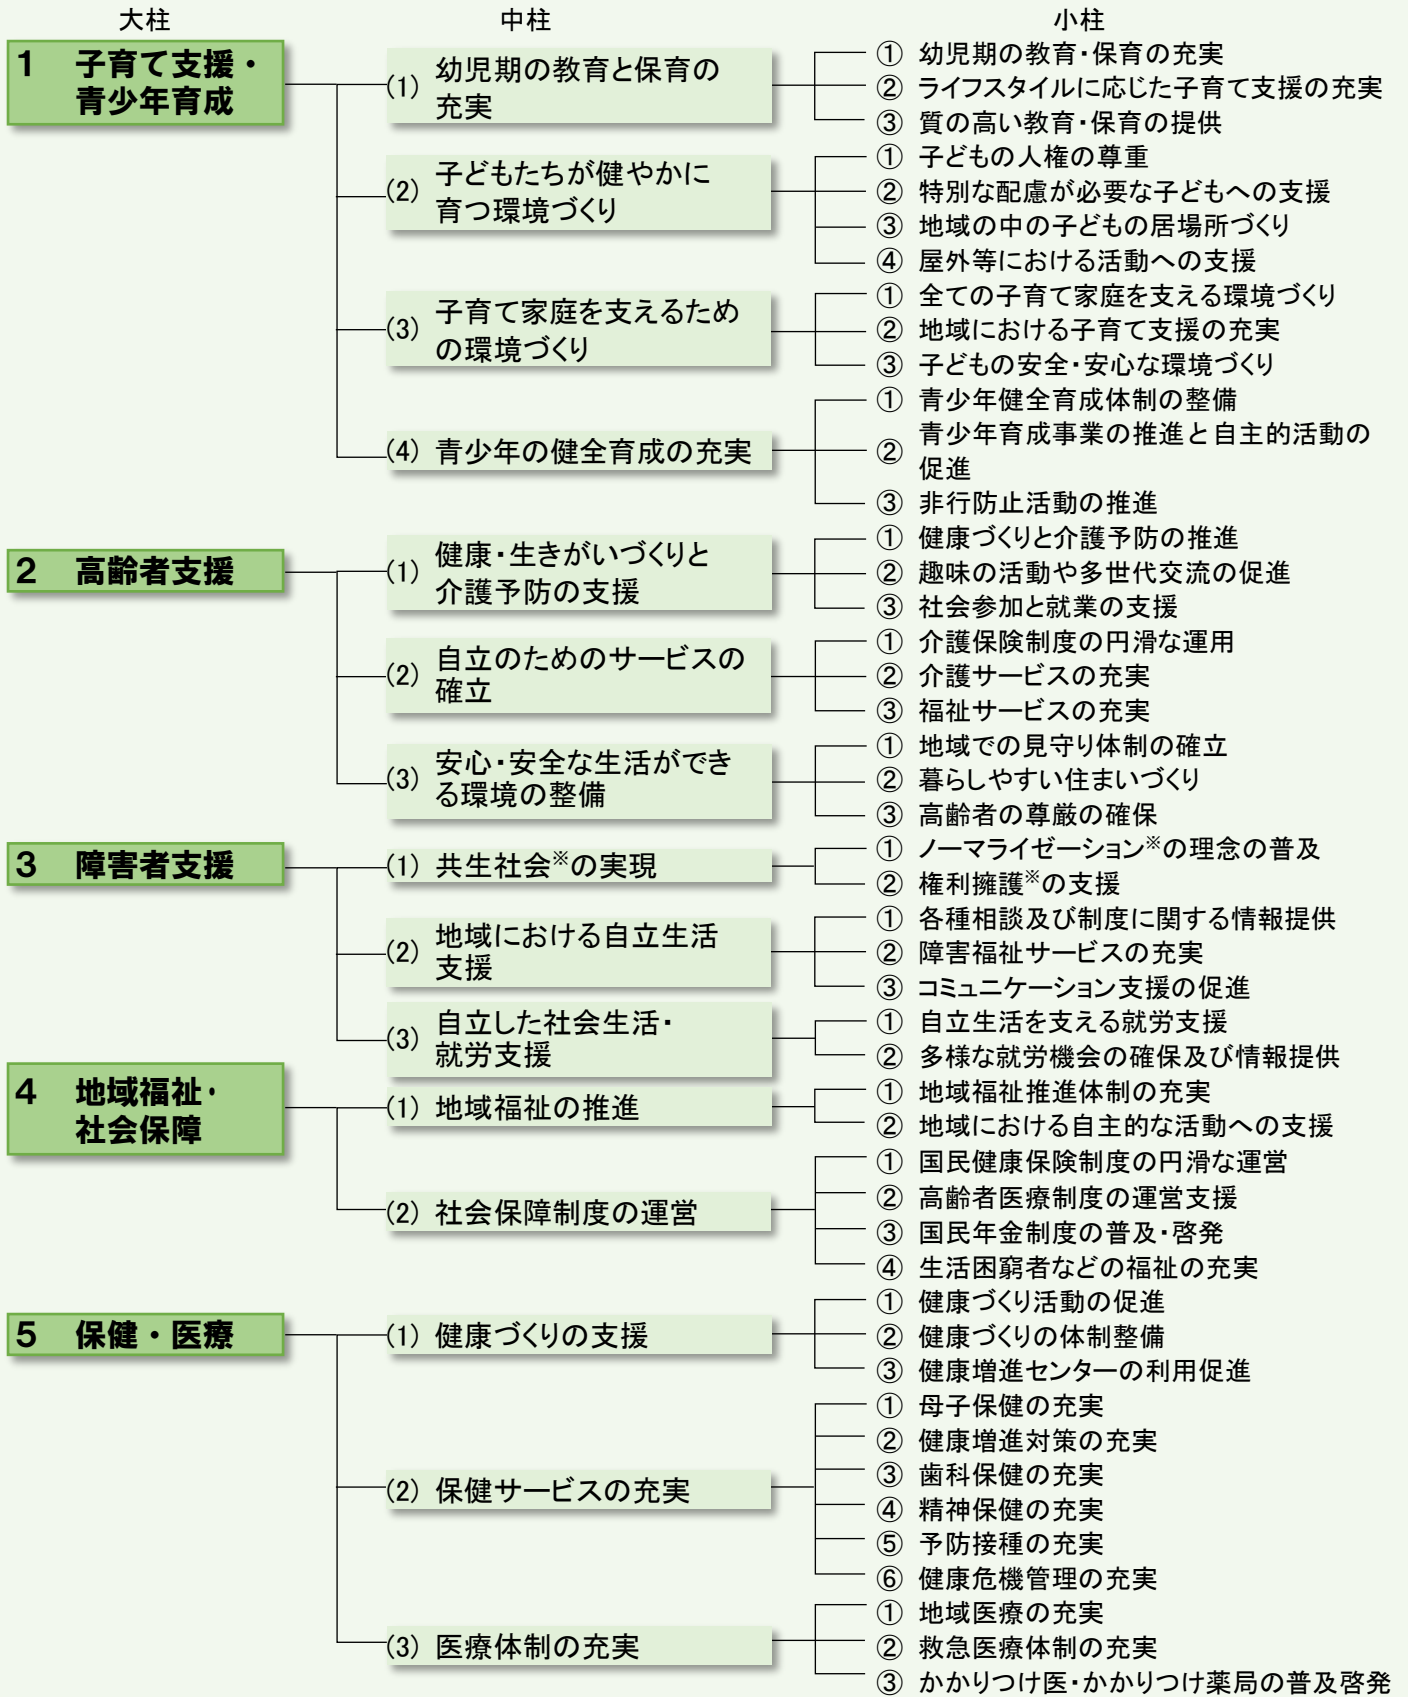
大柱

中柱

小柱

1 子育て支援・青少年育成

(1) 幼児期の教育と保育の充実

① 幼児期の教育・保育の充実
② ライフスタイルに応じた子育て支援の充実
③ 質の高い教育・保育の提供

(2) 子どもたちが健やかに育つ環境づくり

① 子どもの人権の尊重
② 特別な配慮が必要な子どもへの支援
③ 地域の中の子どもの居場所づくり
④ 屋外等における活動への支援

(3) 子育て家庭を支えるための環境づくり

① 全ての子育て家庭を支える環境づくり
② 地域における子育て支援の充実
③ 子どもの安全・安心な環境づくり

(4) 青少年の健全育成の充実

① 青少年健全育成体制の整備
② 青少年育成事業の推進と自主的活動の促進
③ 非行防止活動の推進

2 高齢者支援

(1) 健康・生きがいづくりと介護予防の支援

① 健康づくりと介護予防の推進
② 趣味の活動や多世代交流の促進
③ 社会参加と就業の支援

(2) 自立のためのサービスの確立

① 介護保険制度の円滑な運用
② 介護サービスの充実
③ 福祉サービスの充実

(3) 安心・安全な生活ができる環境の整備

① 地域での見守り体制の確立
② 暮らしやすい住まいづくり
③ 高齢者の尊厳の確保

3 障害者支援

(1) 共生社会※の実現

① ノーマライゼーション※の理念の普及
② 権利擁護※の支援

(2) 地域における自立生活支援

① 各種相談及び制度に関する情報提供
② 障害福祉サービスの充実
③ コミュニケーション支援の促進

(3) 自立した社会生活・就労支援

① 自立生活を支える就労支援
② 多様な就労機会の確保及び情報提供

4 地域福祉・社会保障

(1) 地域福祉の推進

① 地域福祉推進体制の充実
② 地域における自主的な活動への支援

(2) 社会保障制度の運営

① 国民健康保険制度の円滑な運営
② 高齢者医療制度の運営支援
③ 国民年金制度の普及・啓発
④ 生活困窮者などの福祉の充実

5 保健・医療

(1) 健康づくりの支援

① 健康づくり活動の促進
② 健康づくりの体制整備
③ 健康増進センターの利用促進

(2) 保健サービスの充実

① 母子保健の充実
② 健康増進対策の充実
③ 歯科保健の充実
④ 精神保健の充実
⑤ 予防接種の充実
⑥ 健康危機管理の充実

(3) 医療体制の充実

① 地域医療の充実
② 救急医療体制の充実
③ かかりつけ医・かかりつけ薬局の普及啓発